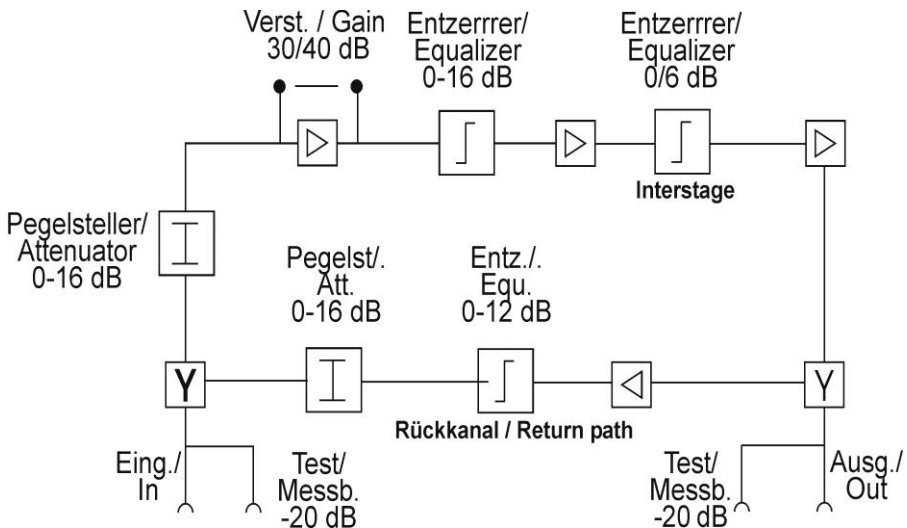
Verst. / Gain
30/40 dB

Entzerrrer/
Equalizer
0-16 dB

Entzerrrer/
Equalizer
0/6 dB

Interstage

Pegelsteller/
Attenuator
0-16 dB

Pegelst/.
Att.
0-16 dB

Entz./.
Equ.
0-12 dB

Y

Y

Rückkanal / Return path

Eing./
In

Test/
Messb.
-20 dB

Test/
Messb.
-20 dB

Ausg./
Out